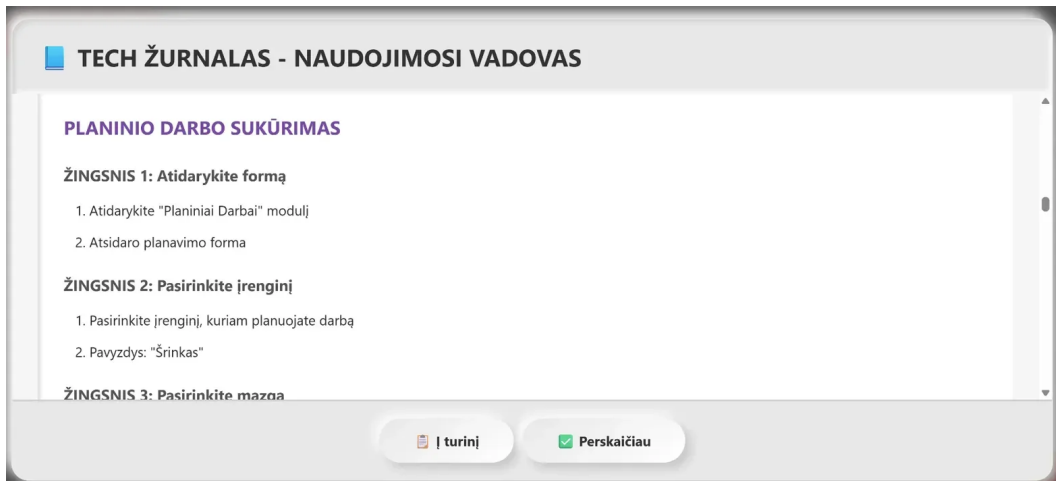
TECH ŽURNALAS - NAUDOJIMOSI VADOVAS

PLANINIO DARBO SUKŪRIMAS

ŽINGSNIS 1: Atidarykite formą

1. Atidarykite "Planiniai Darbai" modulį
2. Atsidaro planavimo forma

ŽINGSNIS 2: Pasirinkite įrenginį

1. Pasirinkite įrenginį, kuriam planuojate darbą
2. Pavyzdys: "Šrinkas"

ŽINGSNIS 3: Pasirinkite mazgą

Į turinį

Perskaičiau